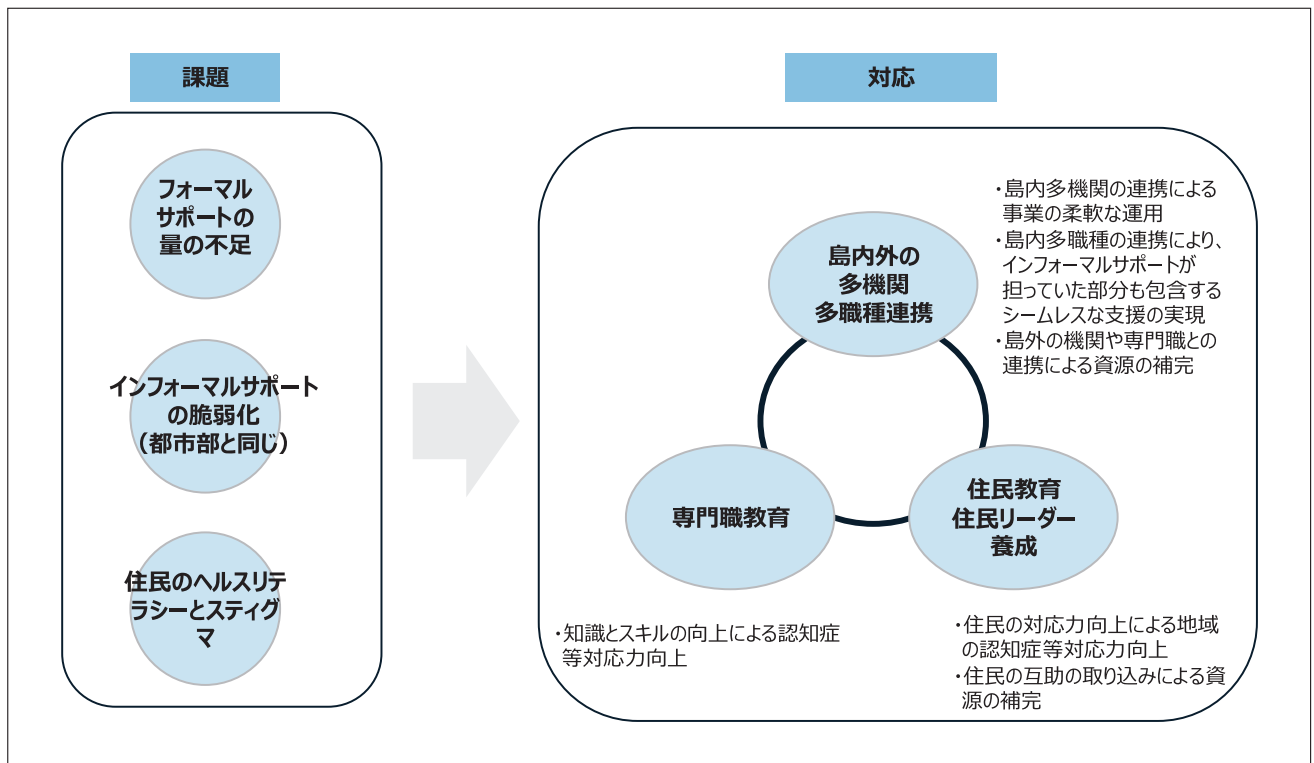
課題

フォーマルサポートの量の不足

インフォーマルサポートの脆弱化（都市部と同じ）

住民のヘルスリテラシーとスティグマ

対応

島内外の多機関多職種連携

・島内多機関の連携による事業の柔軟な運用
・島内多職種の連携により、インフォーマルサポートが担っていた部分も包含するシームレスな支援の実現
・島外の機関や専門職との連携による資源の補完

専門職教育

住民教育住民リーダー養成

・知識とスキルの向上による認知症等対応力向上

・住民の対応力向上による地域の認知症等対応力向上
・住民の互助の取り込みによる資源の補完